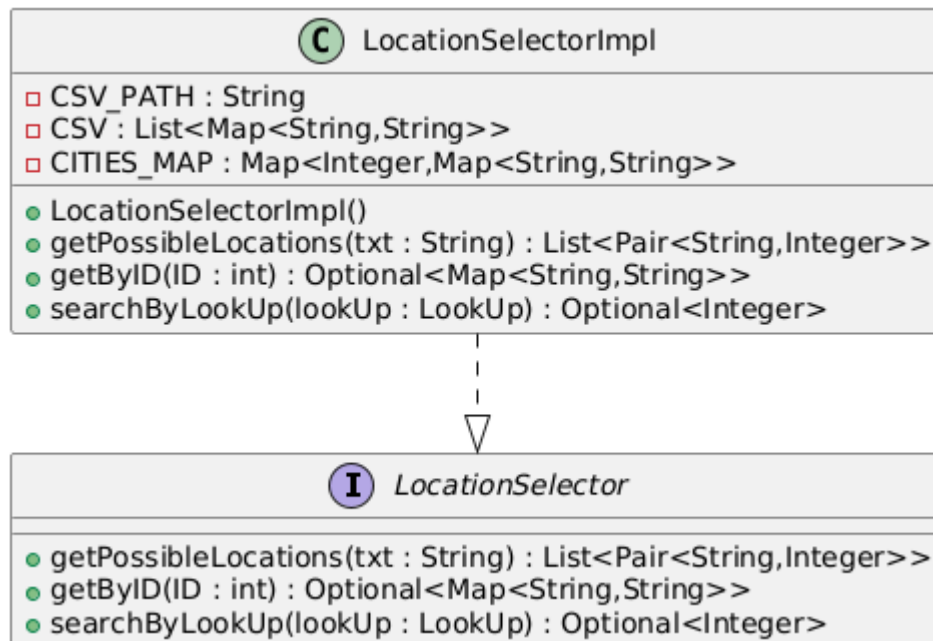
C LocationSelectorImpl

CSV_PATH : String
CSV : List<Map<String,String>>
CITIES_MAP : Map<Integer,Map<String,String>>

LocationSelectorImpl()
getPossibleLocations(txt : String) : List<Pair<String,Integer>>
getByID(ID : int) : Optional<Map<String,String>>
searchByLookUp(lookUp : LookUp) : Optional<Integer>

I LocationSelector

getPossibleLocations(txt : String) : List<Pair<String,Integer>>
getByID(ID : int) : Optional<Map<String,String>>
searchByLookUp(lookUp : LookUp) : Optional<Integer>